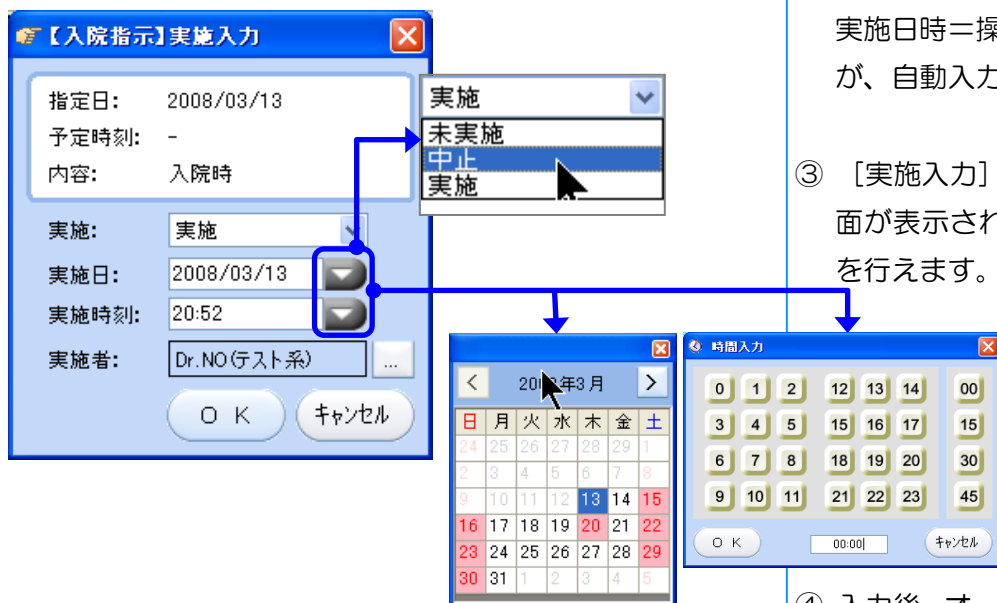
【入院指示】実施入力

指定日: 2008/03/13
予定時刻: -
内容: 入院時

実施: 実施
実施日: 2008/03/13
実施時刻: 20:52
実施者: Dr.NO(テスト系) ...

O K キャンセル

実施
未実施
中止
実施

200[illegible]年3月

| 日 | 月 | 火 | 水 | 木 | 金 | 土 |
|---|---|---|---|---|---|---|
| 24 | 25 | 26 | 27 | 28 | 29 | 1 |
| 2 | 3 | 4 | 5 | 6 | 7 | 8 |
| 9 | 10 | 11 | 12 | 13 | 14 | 15 |
| 16 | 17 | 18 | 19 | 20 | 21 | 22 |
| 23 | 24 | 25 | 26 | 27 | 28 | 29 |
| 30 | 31 | 1 | 2 | 3 | 4 | 5 |

時間入力

0 1 2 12 13 14 00
3 4 5 15 16 17 15
6 7 8 18 19 20 30
9 10 11 21 22 23 45

O K 00:00 キャンセル

実施日時=操
が、自動入力

③ [実施入力]
面が表示され
を行えます。

④ 入力後、オ